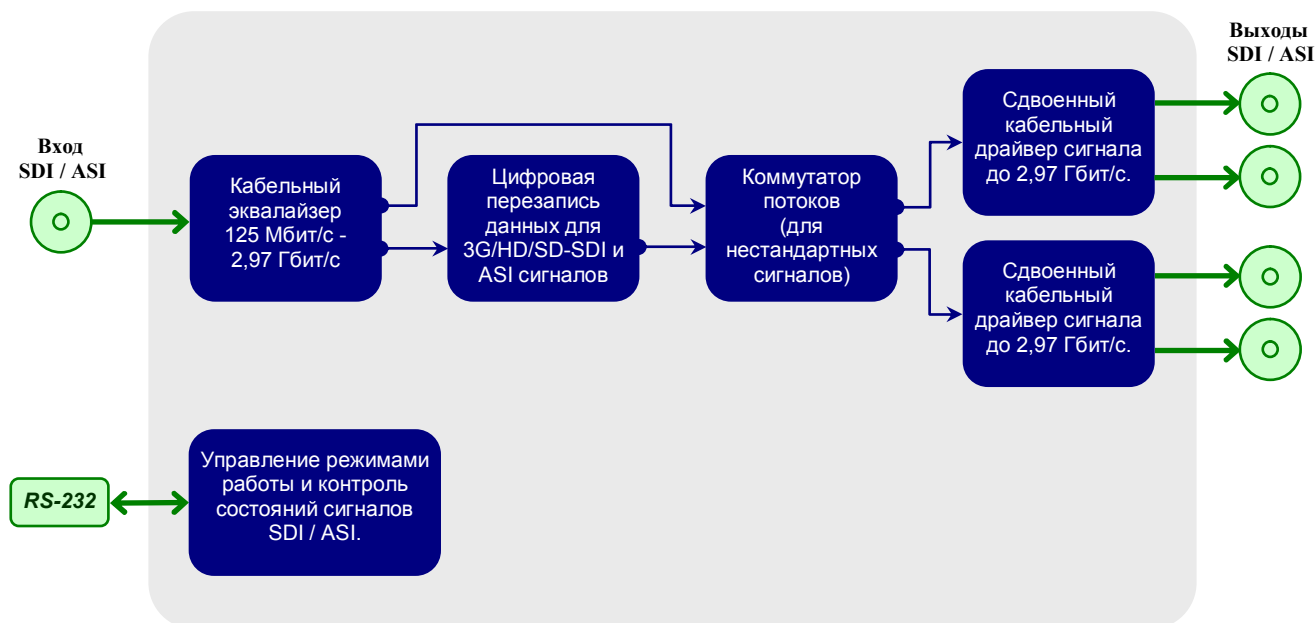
Вход SDI / ASI

Кабельный эквалайзер 125 Мбит/с - 2,97 Гбит/с

Цифровая перезапись данных для 3G/HD/SD-SDI и ASI сигналов

Коммутатор потоков (для нестандартных сигналов)

Выходы SDI / ASI

Сдвоенный кабельный драйвер сигнала до 2,97 Гбит/с.

Сдвоенный кабельный драйвер сигнала до 2,97 Гбит/с.

RS-232

Управление режимами работы и контроль состояний сигналов SDI / ASI.